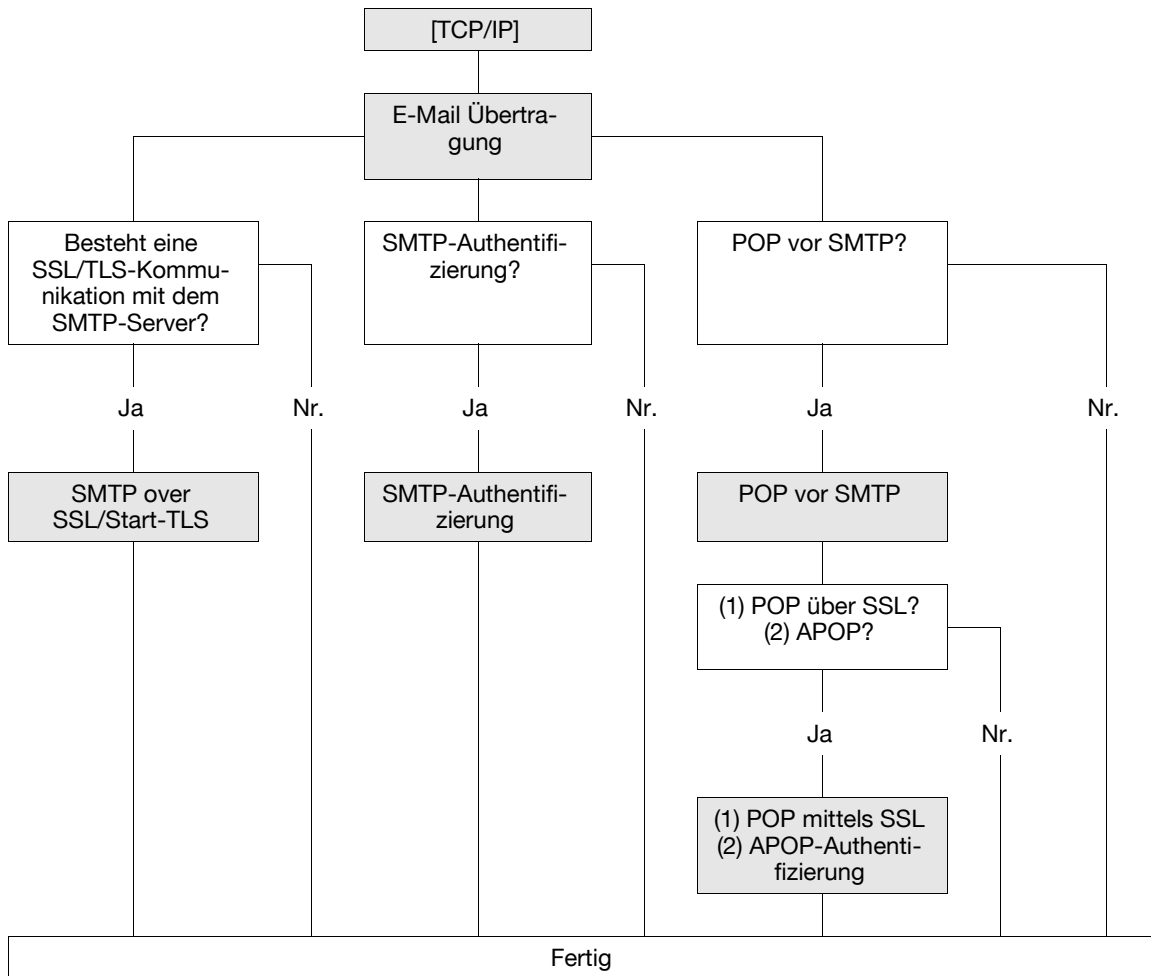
[TCP/IP]

E-Mail Übertragung

Besteht eine SSL/TLS-Kommunikation mit dem SMTP-Server?

Ja

Nr.

SMTP over SSL/Start-TLS

SMTP-Authentifizierung?

Ja

Nr.

SMTP-Authentifizierung

POP vor SMTP?

Ja

Nr.

POP vor SMTP

(1) POP über SSL?
(2) APOP?

Ja

Nr.

(1) POP mittels SSL
(2) APOP-Authentifizierung

Fertig